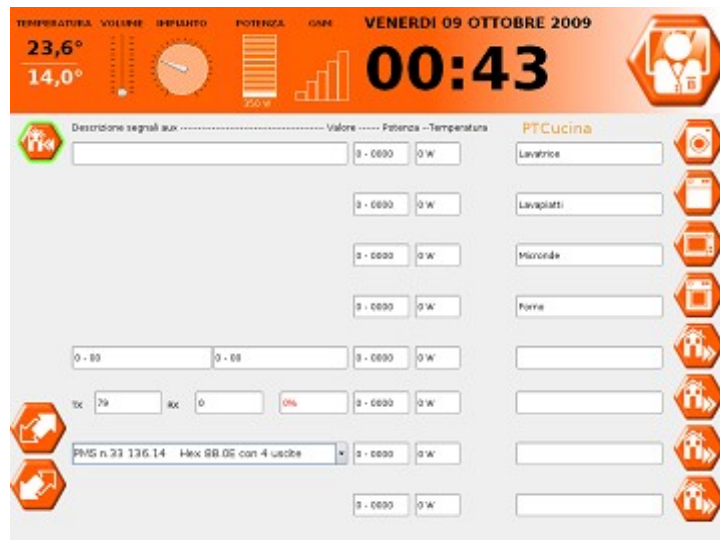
TEMPERATURA VOLUME IMPIANTO POTENZA GSM

23,6°
14,0°

350 W

VENERDI 09 OTTOBRE 2009

00:43

Descrizione segnali aux ------------------------------------------ Valore ----- Potenza --Temperatura

PTCucina

| | | | |
|---|---|---|---|
| | 0 - 0000 | 0 W | Lavatrice |
| | 0 - 0000 | 0 W | Lavapiatti |
| | 0 - 0000 | 0 W | Microonde |
| | 0 - 0000 | 0 W | Forno |
| 0 - 00 | 0 - 00 | 0 - 0000 | 0 W | |
| Tx 79 Rx 0 0% | 0 - 0000 | 0 W | |
| PMS n.33 136.14 Hex 88.06 con 4 uscite | 0 - 0000 | 0 W | |
| | 0 - 0000 | 0 W | |